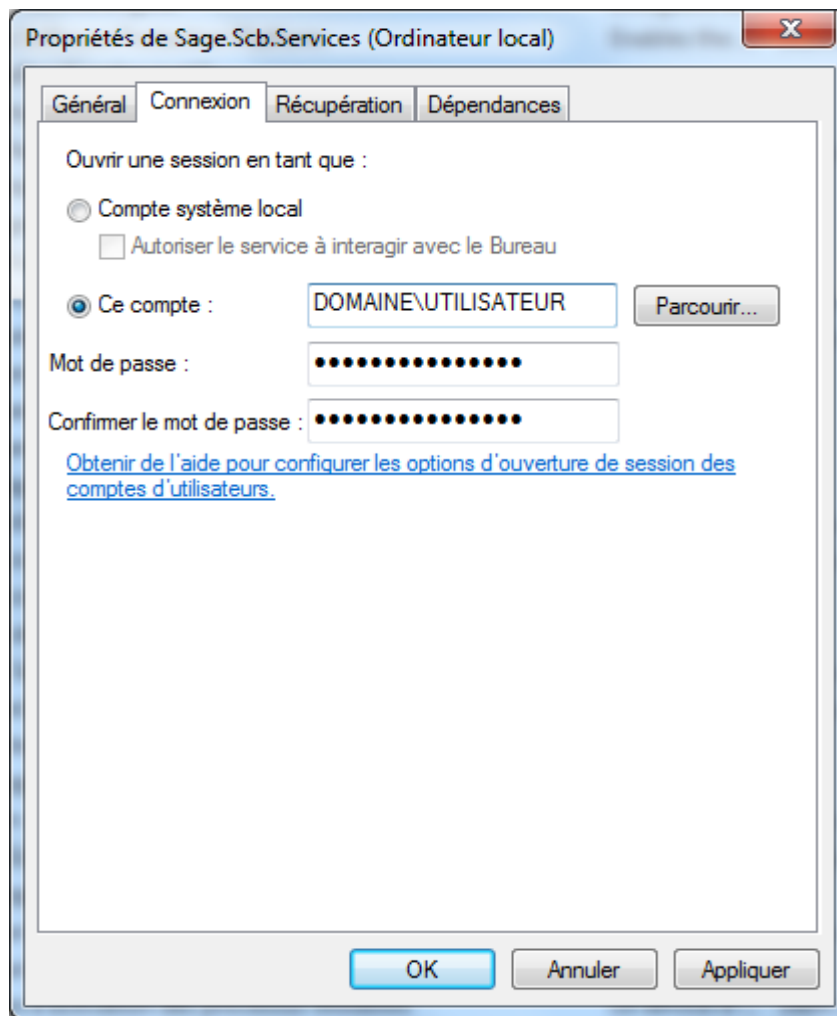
Propriétés de Sage.Scb.Services (Ordinateur local)

X

Général | Connexion | Récupération | Dépendances

Ouvrir une session en tant que :

Compte système local

Autoriser le service à interagir avec le Bureau

Ce compte : DOMAINE\UTILISATEUR Parcourir...

Mot de passe : •••••••••••••••

Confirmer le mot de passe : •••••••••••••••

Obtenir de l'aide pour configurer les options d'ouverture de session des comptes d'utilisateurs.

OK Annuler Appliquer